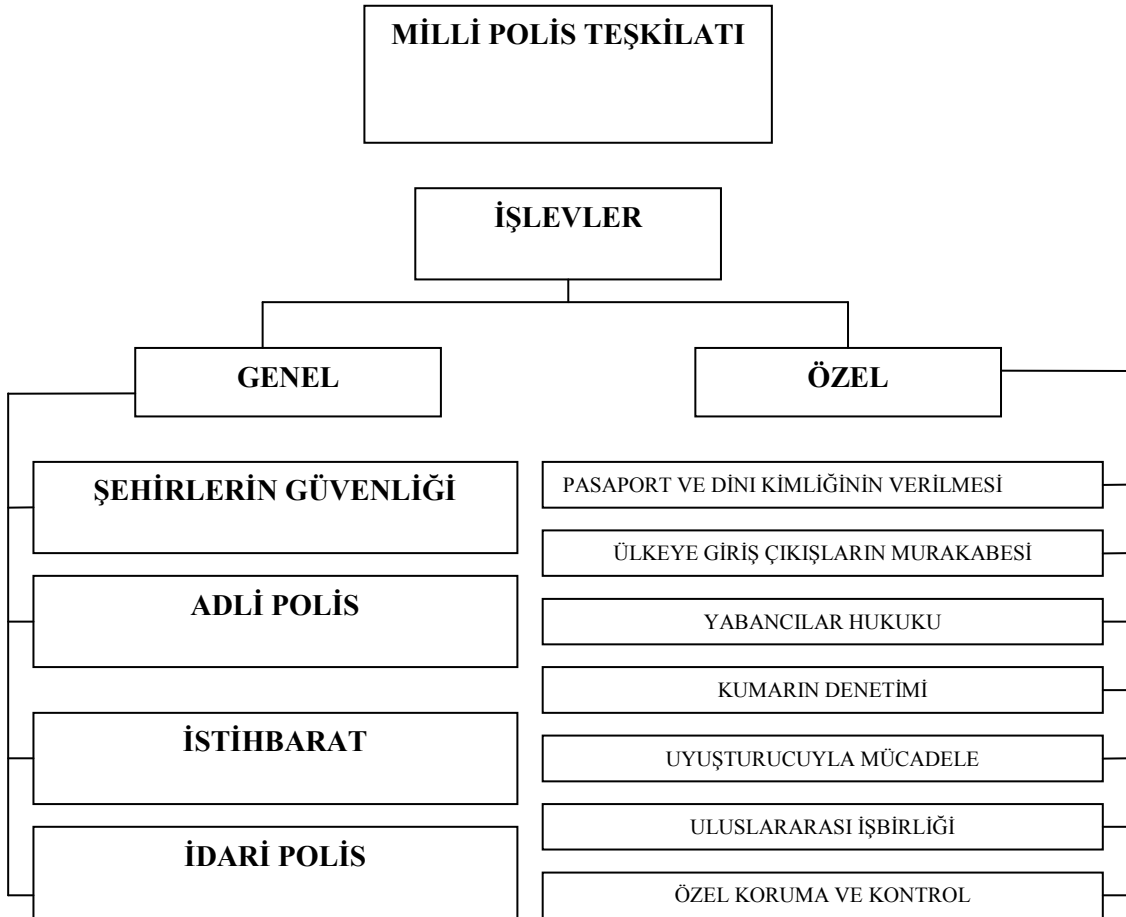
MİLLİ POLİS TEŞKİLATI

İŞLEVLER

GENEL

ÖZEL

ŞEHİRLERİN GÜVENLİĞİ

ADLİ POLİS

İSTİHBARAT

İDARİ POLİS

PASAPORT VE DİNI KİMLİĞİNİN VERİLMESİ

ÜLKEYE GİRİŞ ÇIKIŞLARIN MURAKABESİ

YABANCILAR HUKUKU

KUMARIN DENETİMİ

UYUŞTURUCUYLA MÜCADELE

ULUSLARARASI İŞBİRLİĞİ

ÖZEL KORUMA VE KONTROL